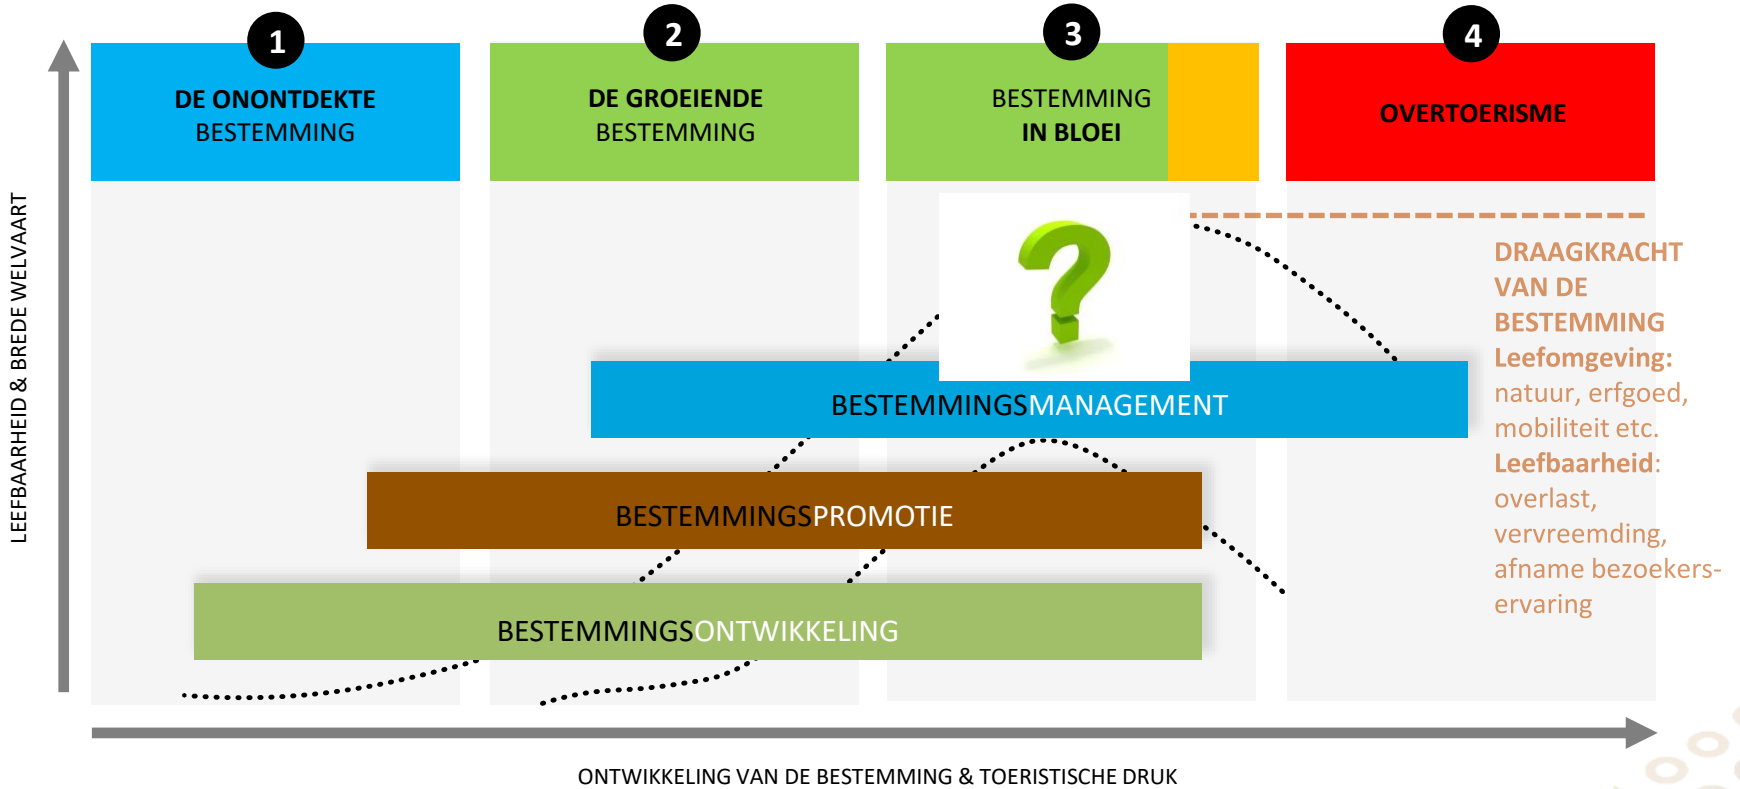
1
DE ONONTDEKTE BESTEMMING

2
DE GROEIENDE BESTEMMING

3
BESTEMMING IN BLOEI

4
OVERTOERISME

LEEFBAARHEID & BREDE WELVAART

DRAAGKRACHT VAN DE BESTEMMING
Leefomgeving: natuur, erfgoed, mobiliteit etc.
Leefbaarheid: overlast, vervreemding, afname bezoekers-ervaring

BESTEMMINGSMANAGEMENT

BESTEMMINGSPROMOTIE

BESTEMMINGSONTWIKKELING

ONTWIKKELING VAN DE BESTEMMING & TOERISTISCHE DRUK